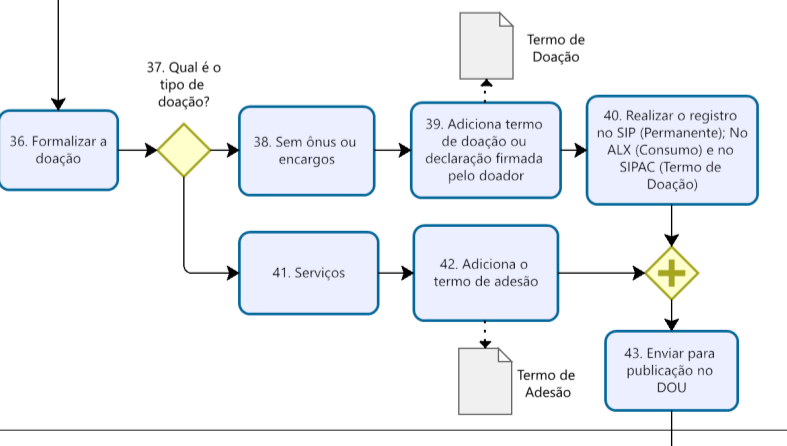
Termo de Doação

37. Qual é o tipo de doação?

36. Formalizar a doação

38. Sem ônus ou encargos

39. Adiciona termo de doação ou declaração firmada pelo doador

40. Realizar o registro no SIP (Permanente); No ALX (Consumo) e no SIPAC (Termo de Doação)

41. Serviços

42. Adiciona o termo de adesão

Termo de Adesão

43. Enviar para publicação no DOU